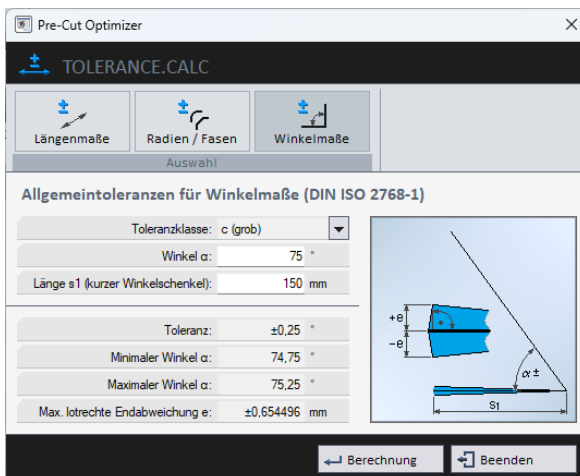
Pre-Cut Optimizer

TOLERANCE.CALC

Längenmaße

Radien / Fasen

Winkelmaße

Auswahl

Allgemeintoleranzen für Winkelmaße (DIN ISO 2768-1)

| | | |
|---|---|---|
| Toleranzklasse: | c (grob) | |
| Winkel α: | 75 | ° |
| Länge s1 (kurzer Winkelschenkel): | 150 | mm |

| | | |
|---|---|---|
| Toleranz: | ±0,25 | ° |
| Minimaler Winkel α: | 74,75 | ° |
| Maximaler Winkel α: | 75,25 | ° |
| Max. lotrechte Endabweichung e: | ±0,654496 | mm |

+e
−e
α ±
s1

Berechnung

Beenden